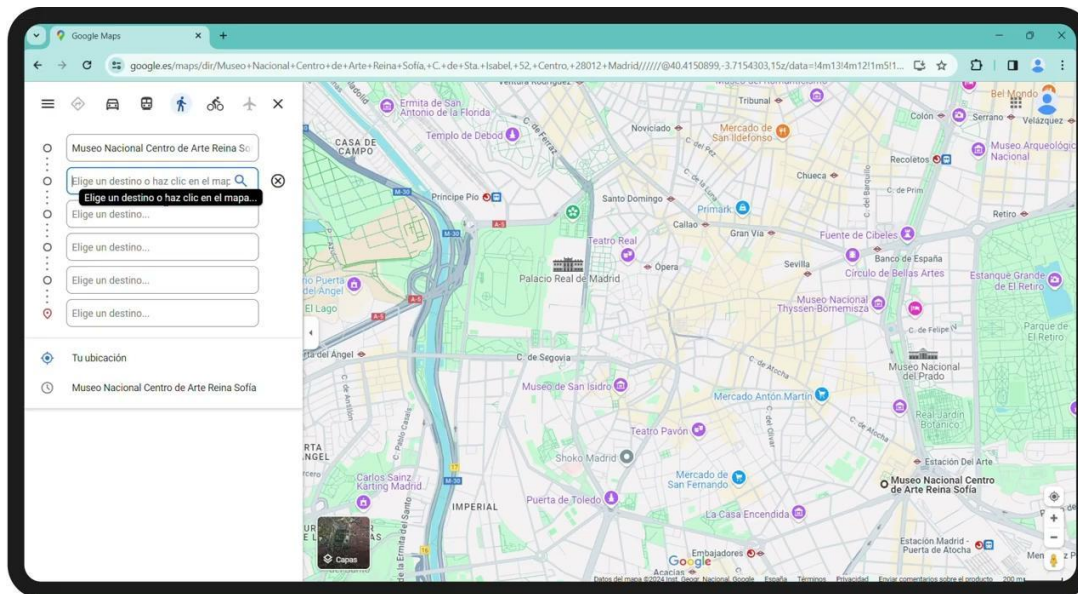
Google Maps
google.es/maps/dir/Museo+Nacional+Centro+de+Arte+Reina+Sofía,+C.+de+Sta.+Isabel,+52,+Centro,+28012+Madrid//////@40.4150899,-3.7154303,15z/data=!4m13!4m12!1m5!1...

Museo Nacional Centro de Arte Reina So
Elige un destino o haz clic en el mapa
Elige un destino o haz clic en el mapa...
Elige un destino...
Elige un destino...
Elige un destino...
Elige un destino...

Tu ubicación
Museo Nacional Centro de Arte Reina Sofía

Ermita de San Antonio de la Florida
Templo de Debod
CASA DE CAMPO
Principe Pío
Noviciado
Mercado de San Ildefonso
Tribunal
Bel Mondo
Colon
Serrano
Velázquez
Museo Arqueológico Nacional
Recoletos
Chueca
Santo Domingo
Primark
Callao
Gran Via
Retiro
Fuente de Cibeles
Banco de España
Teatro Real
Ópera
Sevilla
Círculo de Bellas Artes
Estanque Grande de El Retiro
Palacio Real de Madrid
Puerta del Ángel
El Lago
Museo Nacional Thyssen-Bornemisza
C. de Felipe IV
Parque de El Retiro
C. de Segovia
Museo Nacional del Prado
Museo de San Isidro
Mercado Antón Martín
Real Jardín Botánico
Teatro Pavón
Shoko Madrid
Carlos Sainz Karting Madrid
Mercado de San Fernando
Estación Del Arte
Museo Nacional Centro de Arte Reina Sofía
Puerta de Toledo
IMPERIAL
La Casa Encendida
Embajadores
Estación Madrid - Puerta de Atocha
Acacias
Capas
Google
Datos del mapa ©2024 Inst. Geogr. Nacional Google España Términos Privacidad Enviar comentarios sobre el producto 200 m